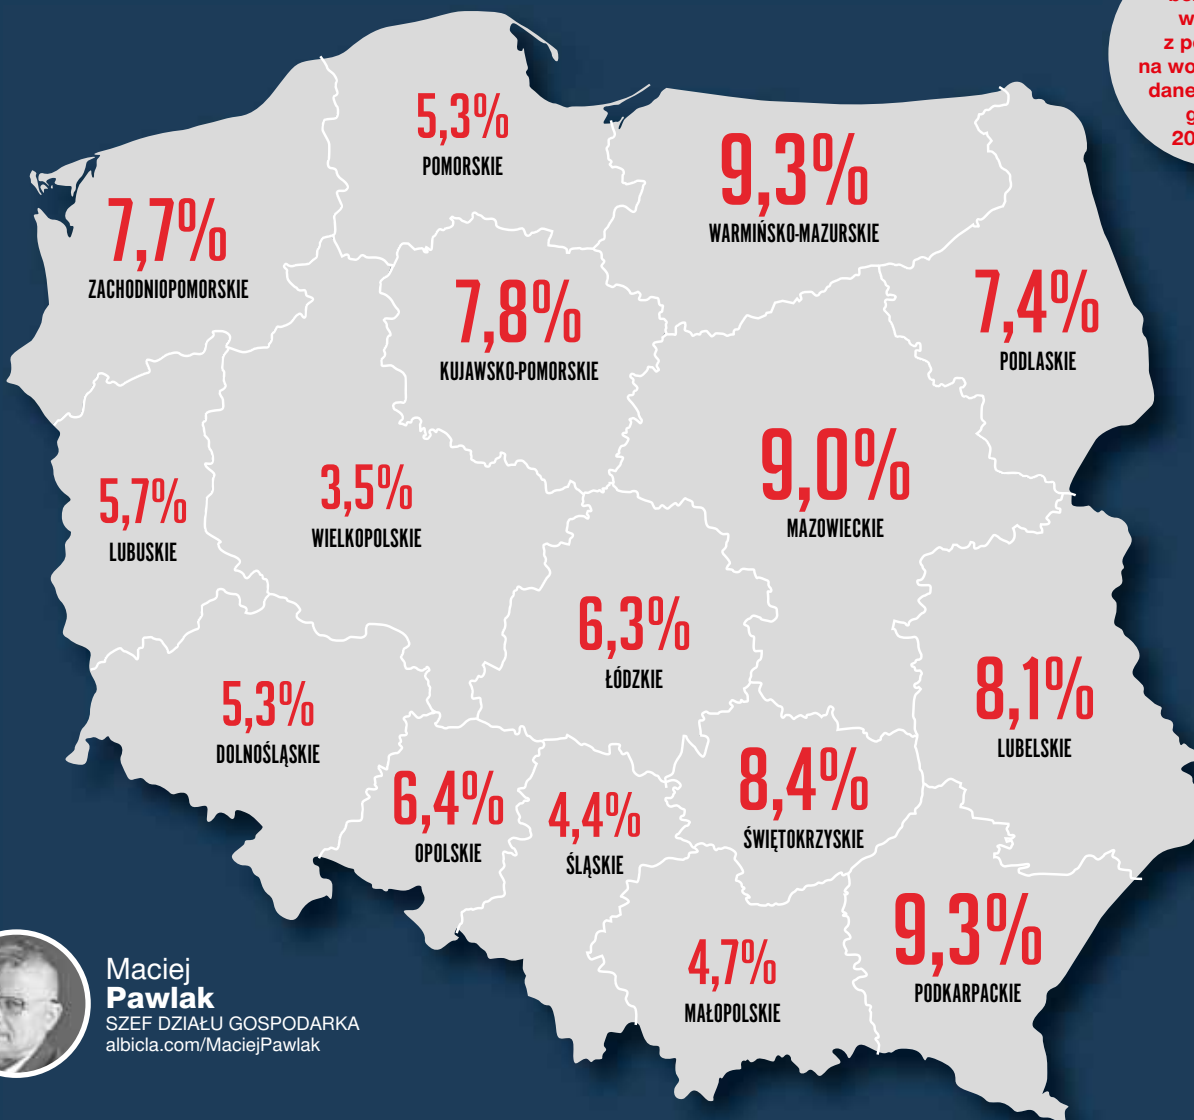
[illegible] w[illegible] z p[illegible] na wo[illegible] dane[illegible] g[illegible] 20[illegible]

5,3%
POMORSKIE

9,3%
WARMIŃSKO-MAZURSKIE

7,7%
ZACHODNIOPOMORSKIE

7,8%
KUJAWSKO-POMORSKIE

7,4%
PODLASKIE

9,0%
MAZOWIECKIE

5,7%
LUBUSKIE

3,5%
WIELKOPOLSKIE

6,3%
ŁÓDZKIE

8,1%
LUBELSKIE

5,3%
DOLNOŚLĄSKIE

6,4%
OPOLSKIE

4,4%
ŚLĄSKIE

8,4%
ŚWIĘTOKRZYSKIE

9,3%
PODKARPACKIE

4,7%
MAŁOPOLSKIE

Maciej
Pawlak
SZEF DZIAŁU GOSPODARKA
albicla.com/MaciejPawlak